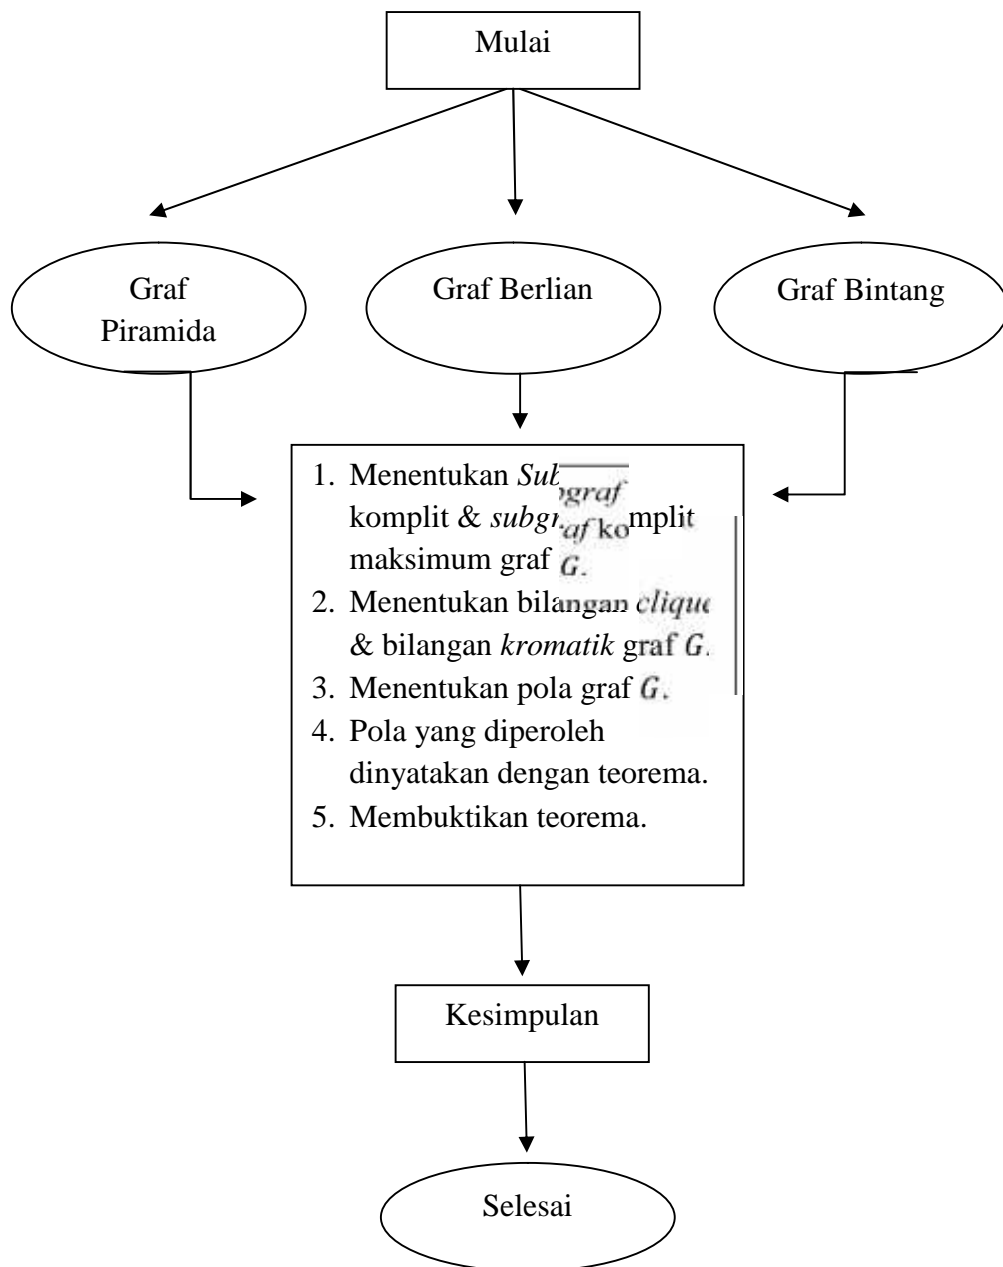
Mulai

Graf Piramida

Graf Berlian

Graf Bintang

1. Menentukan *Subgraf* komplit & *subgraf* komplit maksimum graf $G$.
2. Menentukan bilangan *clique* & bilangan *kromatik* graf $G$.
3. Menentukan pola graf $G$.
4. Pola yang diperoleh dinyatakan dengan teorema.
5. Membuktikan teorema.

Kesimpulan

Selesai